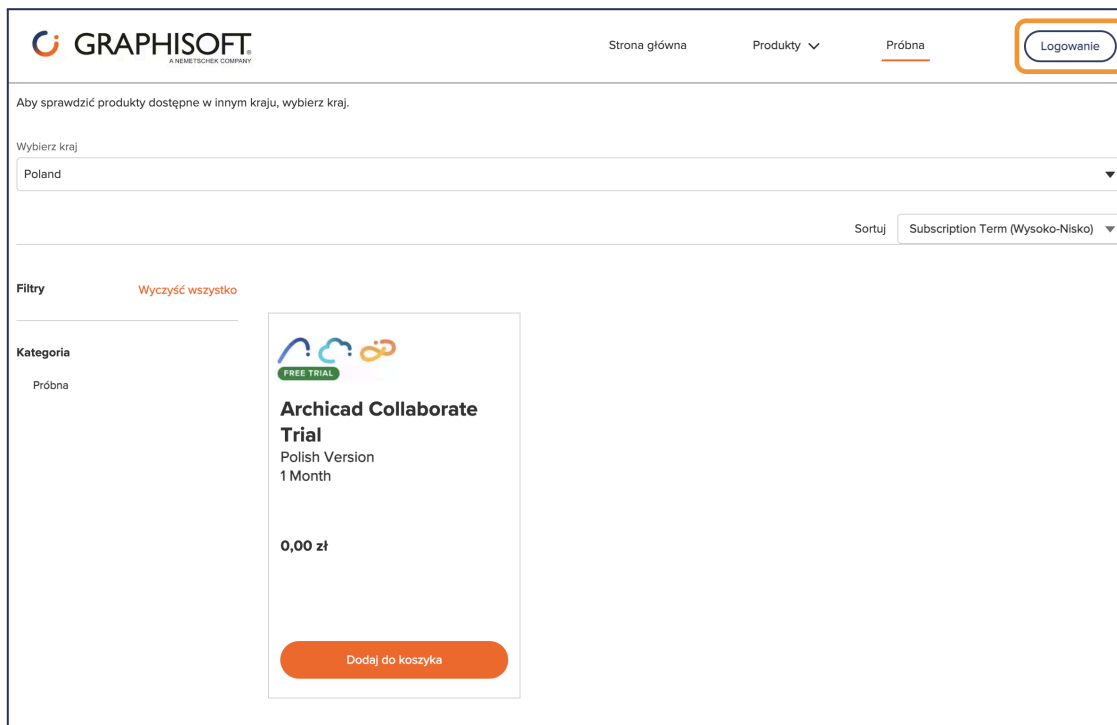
GRAPHISOFT.
A NEMETSCHEK COMPANY

Strona główna
Produkty
Próbna
Logowanie

Aby sprawdzić produkty dostępne w innym kraju, wybierz kraj.

Wybierz kraj
Poland

Sortuj
Subscription Term (Wysoko-Nisko)

Filtry
Wyczyść wszystko

Kategoria
Próbna

FREE TRIAL
Archicad Collaborate Trial
Polish Version
1 Month

0,00 zł

Dodaj do koszyka